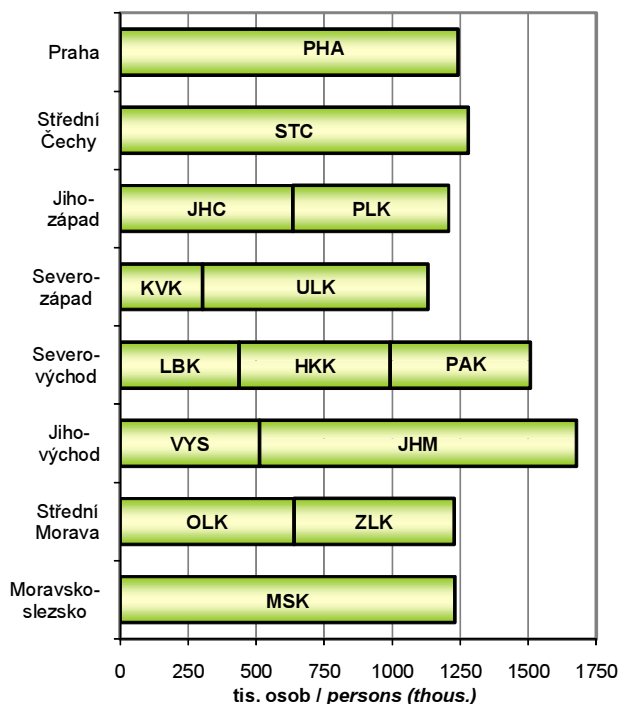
Praha
PHA

Střední Čechy
STC

Jihozápad
JHC
PLK

Severozápad
KVK
ULK

Severovýchod
LBK
HKK
PAK

Jihovýchod
VYS
JHM

Střední Morava
OLK
ZLK

Moravskoslezsko
MSK

0 250 500 750 1000 1250 1500 1750
tis. osob / *persons (thous.)*